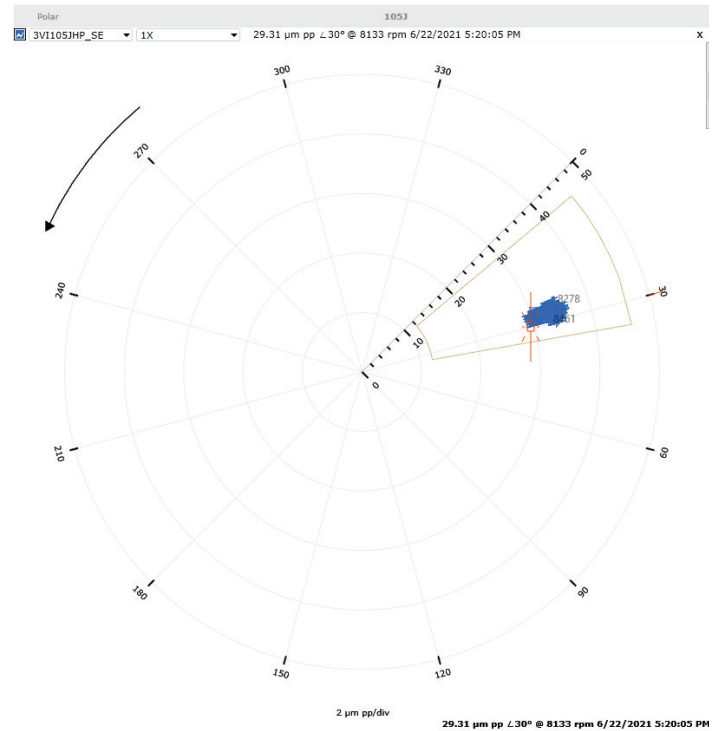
Polar

105J

3VI105JHP_SE 1X 29.31 µm pp ∠30° @ 8133 rpm 6/22/2021 5:20:05 PM

x

300

330

0

270

50

40

30

240

20

8278

30

10

8461

0

210

60

180

90

150

120

2 µm pp/div

29.31 µm pp ∠30° @ 8133 rpm 6/22/2021 5:20:05 PM